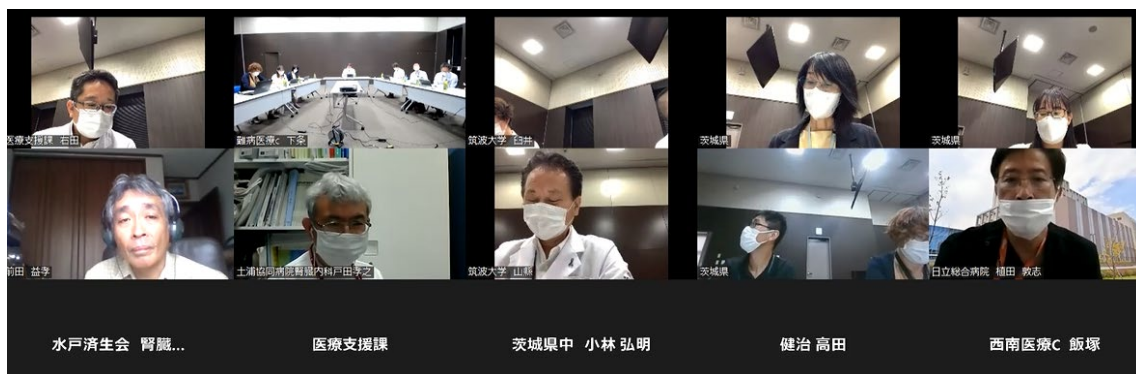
医療支援課 右田

難病医療c 下条

筑波大学 臼井

茨城県

茨城県

前田 益孝

土浦協同病院腎臓内科戸田孝之

筑波大学 山縣

茨城県

日立総合病院 植田 敦志

水戸済生会 腎臓...

医療支援課

茨城県中 小林 弘明

健治 高田

西南医療C 飯塚